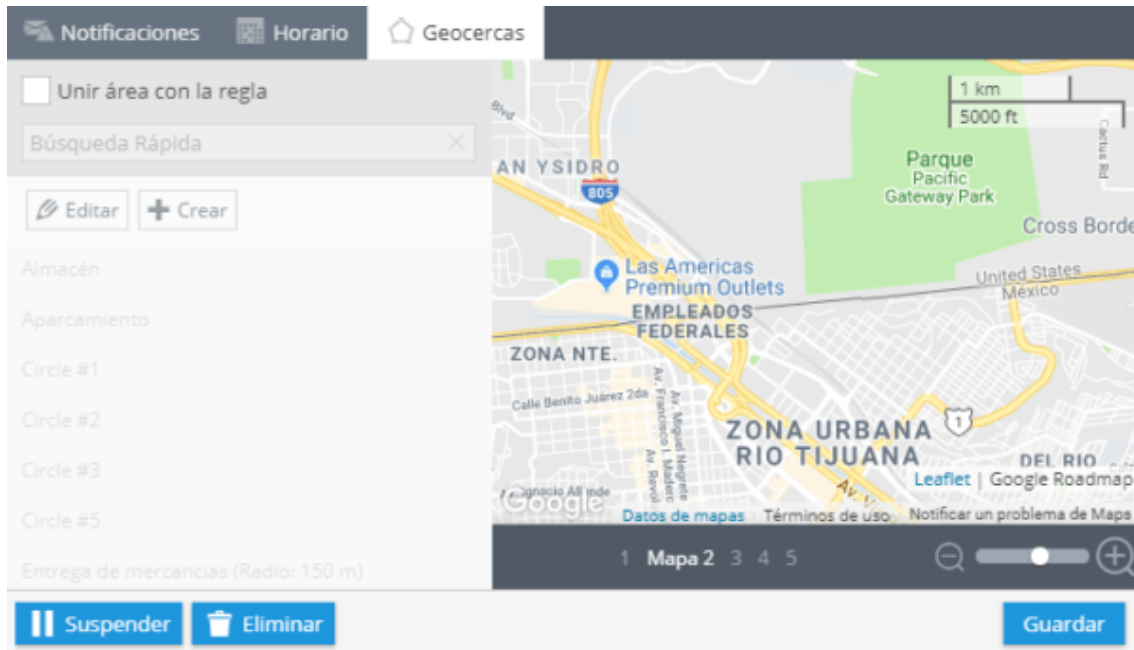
Notificaciones Horario Geocercas

Unir área con la regla

Búsqueda Rápida

Editar Crear

Almacén

Aparcamiento

Circle #1

Circle #2

Circle #3

Circle #5

Entrega de mercancías (Radio: 150 m)

1 km
5000 ft

Blvd

AN YSIDRO

805

Parque Pacific Gateway Park

Cactus Rd

Cross Borde

Las Americas Premium Outlets

United States
México

EMPLEADOS FEDERALES

ZONA NTE.

Calle Benito Juárez 2da

Av. Francisco I. Madero

Av. Miguel Negrete

Av. Revol

ZONA URBANA RIO TIJUANA

1

DEL RIO

Ignacio Allende

Google

Leaflet | Google Roadmap

Datos de mapas Términos de uso Notificar un problema de Mapa

1 Mapa 2 3 4 5

Suspender Eliminar Guardar